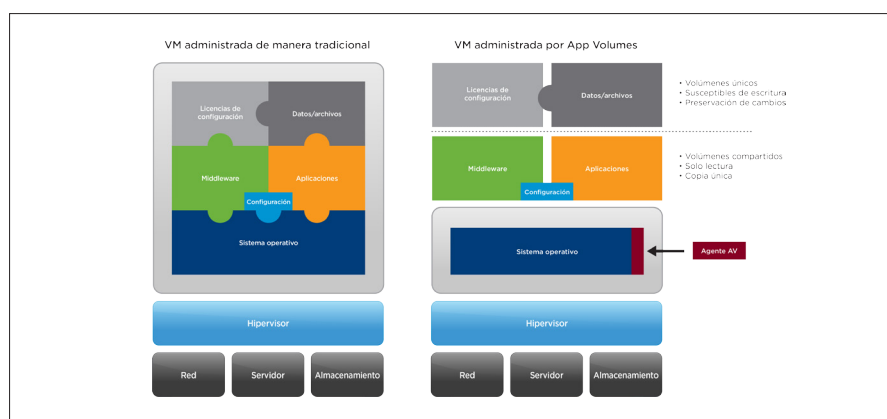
VM administrada de manera tradicional

Licencias de configuración

Datos/archivos

Middleware

Aplicaciones

Configuración

Sistema operativo

Hipervisor

Red

Servidor

Almacenamiento

VM administrada por App Volumes

Licencias de configuración

Datos/archivos

· Volúmenes únicos
· Susceptibles de escritura
· Preservación de cambios

Middleware

Aplicaciones

Configuración

· Volúmenes compartidos
· Solo lectura
· Copia única

Sistema operativo

Agente AV

Hipervisor

Red

Servidor

Almacenamiento